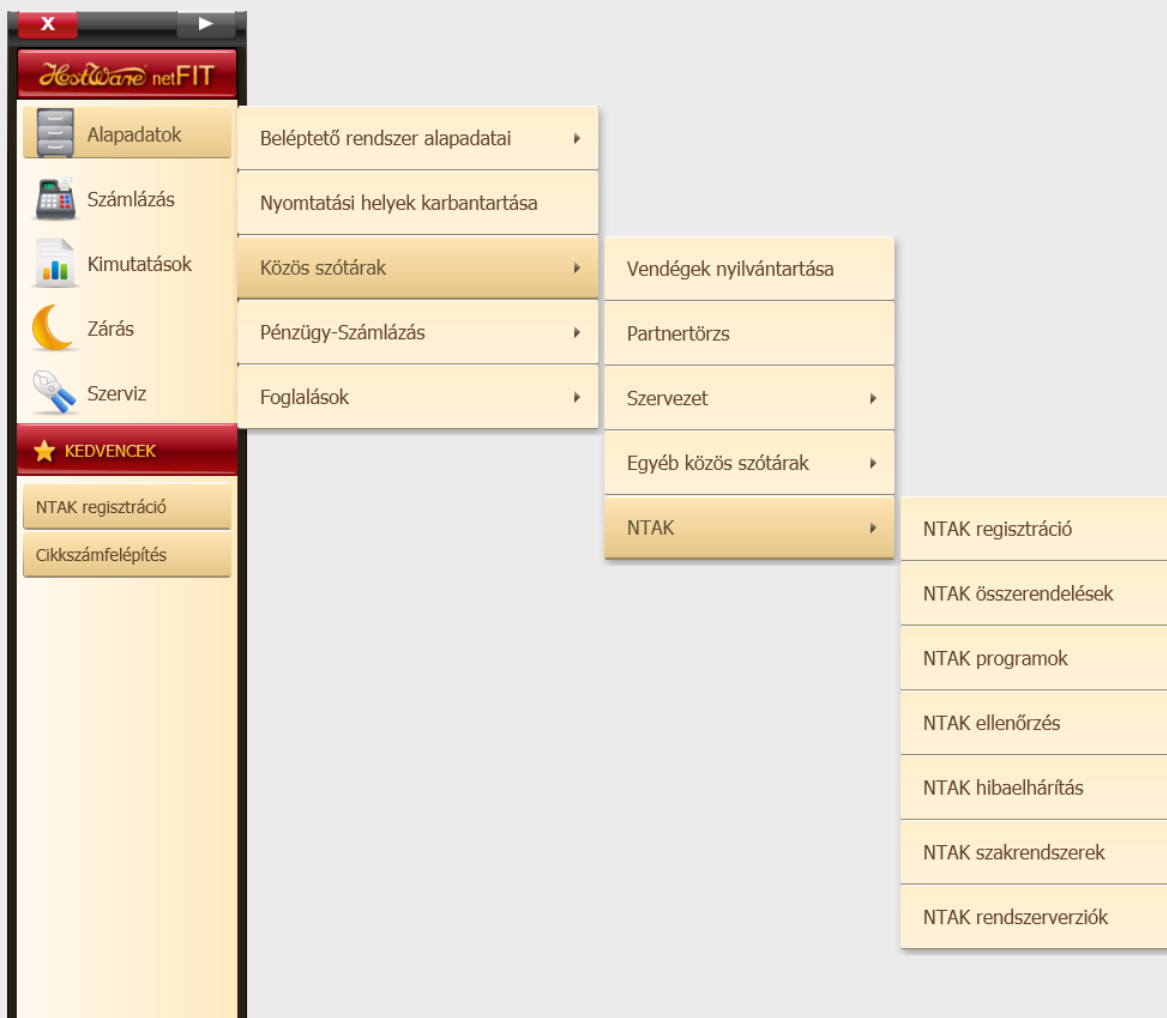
X

HostWare netFIT

Alapadatok
Számlázás
Kimutatások
Zárás
Szerviz

KEDVENCEK

NTAK regisztráció
Cikkszámfelépítés

Beléptető rendszer alapadatai
Nyomtatási helyek karbantartása
Közös szótárak
Pénzügy-Számlázás
Foglalások

Vendégek nyilvántartása
Partnertörzs
Szervezet
Egyéb közös szótárak
NTAK

NTAK regisztráció
NTAK összerendelések
NTAK programok
NTAK ellenőrzés
NTAK hibaelhárítás
NTAK szakrendszerek
NTAK rendszerverziók